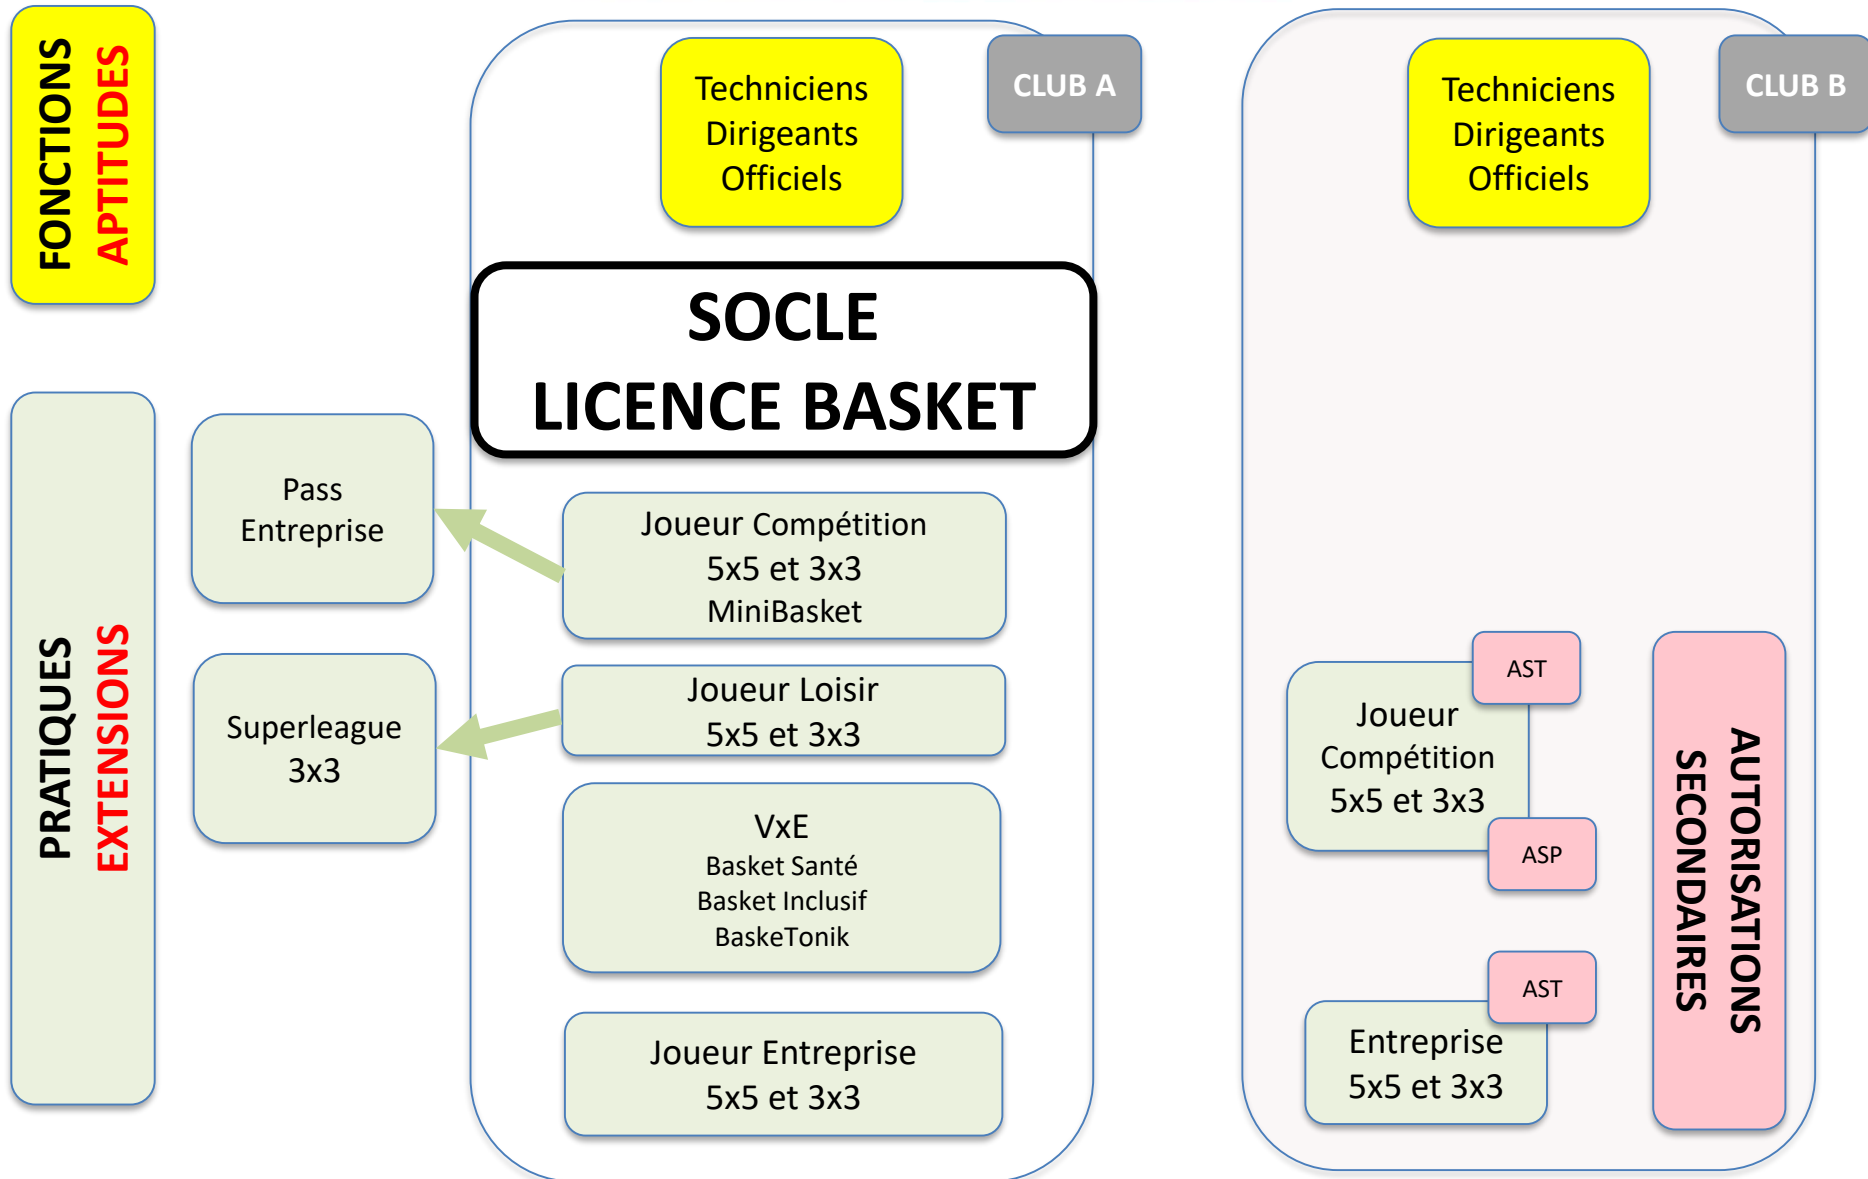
FONCTIONS
APTITUDES

PRATIQUES
EXTENSIONS

Pass
Entreprise

Superleague
3x3

Techniciens
Dirigeants
Officiels

CLUB A

SOCLE
LICENCE BASKET

Joueur Compétition
5x5 et 3x3
MiniBasket

Joueur Loisir
5x5 et 3x3

VxE
Basket Santé
Basket Inclusif
BaskeTonik

Joueur Entreprise
5x5 et 3x3

Techniciens
Dirigeants
Officiels

CLUB B

AST
Joueur
Compétition
5x5 et 3x3
ASP

AST
Entreprise
5x5 et 3x3

AUTORISATIONS
SECONDAIRES